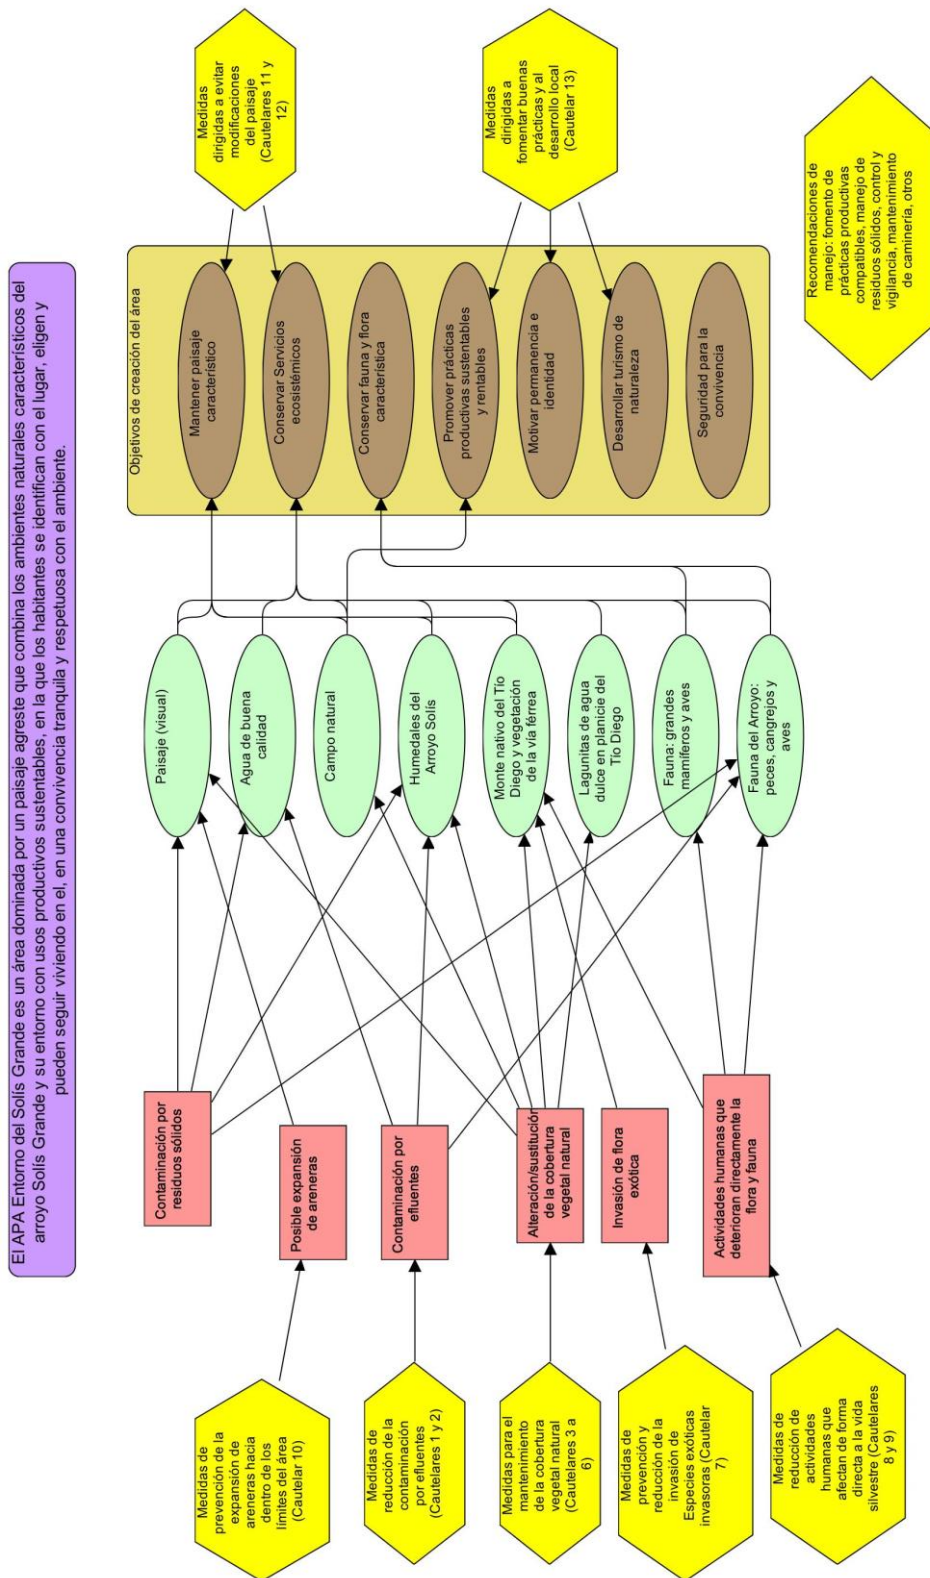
El APA Entorno del Solís Grande es un área dominada por un paisaje agreste que combina los ambientes naturales característicos del arroyo Solís Grande y su entorno con usos productivos sustentables, en la que los habitantes se identifican con el lugar, eligen y pueden seguir viviendo en el, en una convivencia tranquila y respetuosa con el ambiente.

Medidas dirigidas a evitar modificaciones del paisaje (Cautelares 11 y 12)

Medidas dirigidas a fomentar buenas prácticas y al desarrollo local (Cautelar 13)

Recomendaciones de manejo: fomento de prácticas productivas compatibles, manejo de residuos sólidos, control y vigilancia, mantenimiento de caminería, otros

Objetivos de creación del área

Mantener paisaje característico

Conservar Servicios ecosistémicos

Conservar fauna y flora característica

Promover prácticas productivas sustentables y rentables

Motivar permanencia e identidad

Desarrollar turismo de naturaleza

Seguridad para la convivencia

Paisaje (visual)

Agua de buena calidad

Campo natural

Humedales del Arroyo Solís

Monte nativo del Tío Diego y vegetación de la vía férrea

Lagunitas de agua dulce en planicie del Tío Diego

Fauna: grandes mamíferos y aves

Fauna del Arroyo: peces, cangrejos y aves

Contaminación por residuos sólidos

Posible expansión de areneras

Contaminación por efluentes

Alteración/sustitución de la cobertura vegetal natural

Invasión de flora exótica

Actividades humanas que deterioran directamente la flora y fauna

Medidas de prevención de la expansión de areneras hacia dentro de los límites del área (Cautelar 10)

Medidas de reducción de la contaminación por efluentes (Cautelares 1 y 2)

Medidas para el mantenimiento de la cobertura vegetal natural (Cautelares 3 a 6)

Medidas de prevención y reducción de la invasión de Especies exóticas invasoras (Cautelar 7)

Medidas de reducción de actividades humanas que afectan de forma directa a la vida silvestre (Cautelares 8 y 9)